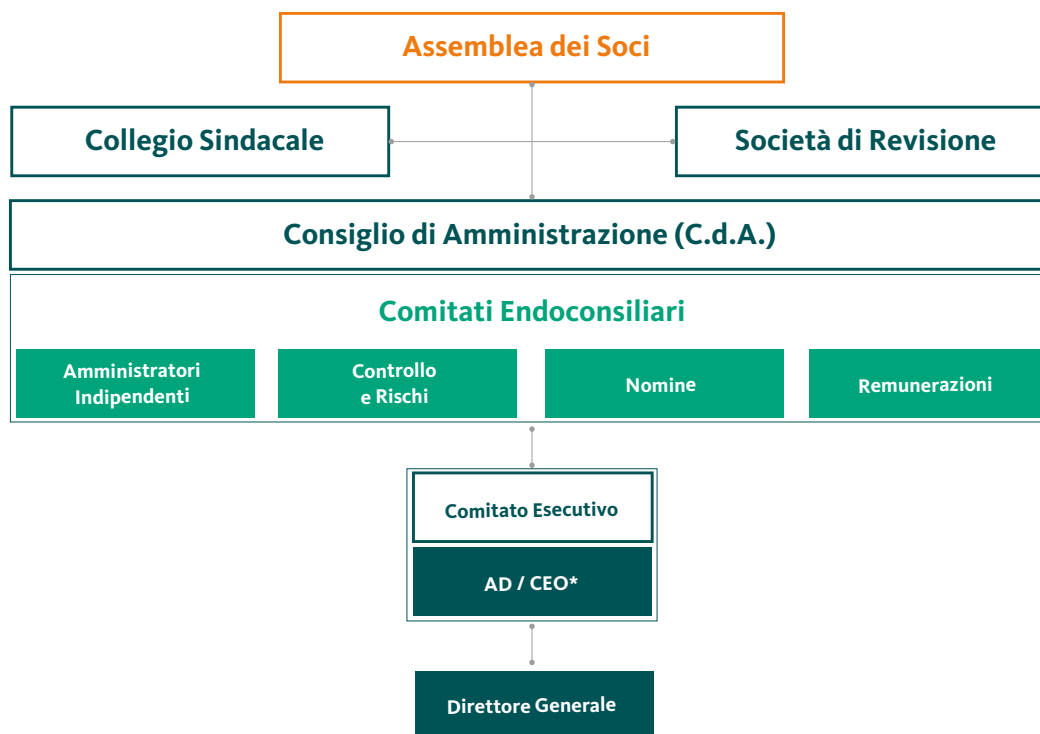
Assemblea dei Soci

Collegio Sindacale

Società di Revisione

Consiglio di Amministrazione (C.d.A.)

Comitati Endoconsiliari

Amministratori Indipendenti

Controllo e Rischi

Nomine

Remunerazioni

Comitato Esecutivo

AD / CEO*

Direttore Generale